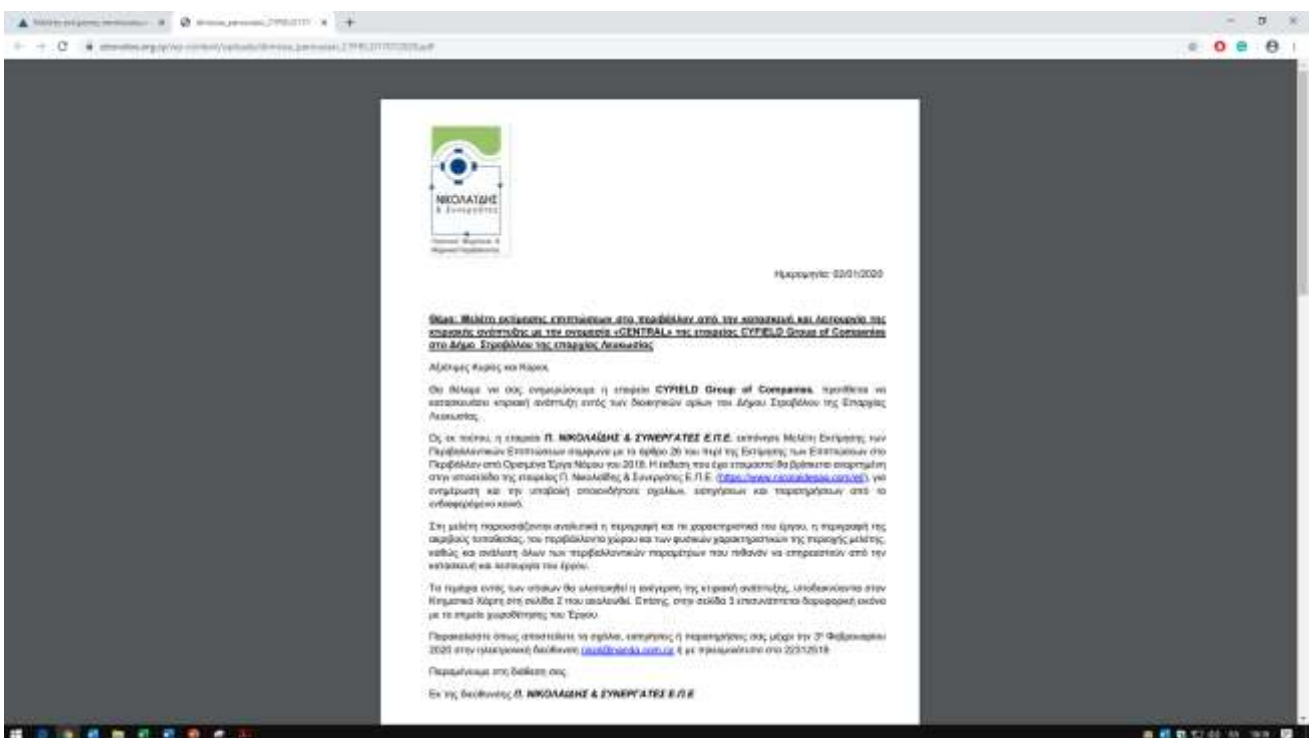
ΝΙΚΟΛΑΪΔΗΣ
& Συνεργάτες

Ημερομηνία: 02/01/2020

Θέμα: Μελέτη εκτίμησης επιπτώσεων στο περιβάλλον από την κατασκευή και λειτουργία της ετησίας ανάπτυξης με την ονομασία «CENTRAL» της εταιρείας CYFIELD Group of Companies στο Δήμο Στροβόλου της επαρχίας Λευκωσίας

Αξιότιμες Κυρίες και Κύριοι,

Θα θέλαμε να σας ενημερώσουμε η εταιρεία CYFIELD Group of Companies, προτίθεται να κατασκευάσει κτιριακή ανάπτυξη εντός των διοικητικών ορίων του Δήμου Στροβόλου της Επαρχίας Λευκωσίας.

Ως εκ τούτου, η εταιρεία Π. ΝΙΚΟΛΑΪΔΗΣ & ΣΥΝΕΡΓΑΤΕΣ Ε.Π.Ε. εκπόνησε Μελέτη Εκτίμησης των Περιβαλλοντικών Επιπτώσεων σύμφωνα με το άρθρο 26 του Περί της Εκτίμησης των Επιπτώσεων στο Περιβάλλον από Ορισμένα Έργα Νόμου του 2018. Η έκθεση που έχει ετοιμαστεί θα βρίσκεται αναρτημένη στην ιστοσελίδα της εταιρείας Π. Νικολαΐδης & Συνεργάτες Ε.Π.Ε. ([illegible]), για ενημέρωση και την υποβολή οποιωνδήποτε σχολίων, εισηγήσεων και παρατηρήσεων από το ενδιαφερόμενο κοινό.

Στη μελέτη παρουσιάζονται αναλυτικά η περιγραφή και τα χαρακτηριστικά του έργου, η περιγραφή της ακριβούς τοποθεσίας, του περιβάλλοντα χώρου και των φυσικών χαρακτηριστικών της περιοχής μελέτης, καθώς και ανάλυση όλων των περιβαλλοντικών παραμέτρων που πιθανόν να επηρεαστούν από την κατασκευή και λειτουργία του έργου.

Τα τεμάχια εντός των οποίων θα υλοποιηθεί η ανέγερση της κτιριακής ανάπτυξης, υποδεικνύονται στον Κτηματικό Χάρτη στη σελίδα 2 που ακολουθεί. Επίσης, στην σελίδα 3 επισυνάπτεται δορυφορική εικόνα με το σημείο χωροθέτησης του Έργου.

Παρακαλείστε όπως αποστείλετε τα σχόλια, εισηγήσεις ή παρατηρήσεις σας μέχρι την 3η Φεβρουαρίου 2020 στην ηλεκτρονική διεύθυνση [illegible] ή με τηλεομοιότυπο στο 22312518.

Παραμένουμε στη διάθεσή σας.

Εκ της διευθύνσεως Π. ΝΙΚΟΛΑΪΔΗΣ & ΣΥΝΕΡΓΑΤΕΣ Ε.Π.Ε.